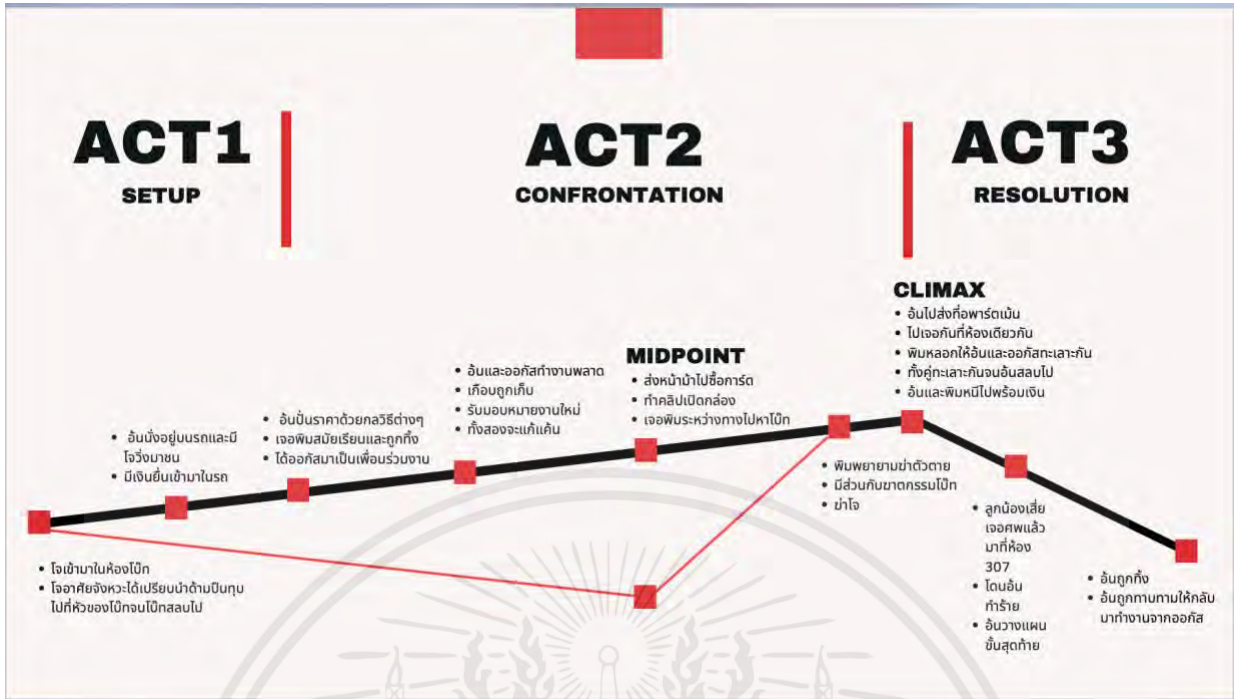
ACT1
SETUP

ACT2
CONFRONTATION

ACT3
RESOLUTION

CLIMAX
• อ้นไปส่งที่อพาร์ตเม้น
• ไปเจอกันที่ห้องเดียวกัน
• พิมหลอกให้อ้นและออกัสทะเลาะกัน
• ทั้งคู่ทะเลาะกันจนอ้นสลบไป
• อ้นและพิมหนีไปพร้อมเงิน

MIDPOINT
• ส่งหน้าม้าไปซื้อการ์ด
• ทำคลิปเปิดกล่อง
• เจอพิมระหว่างทางไปหาโป๊ก

• อ้นและออกัสทำงานพลาด
• เกือบถูกเก็บ
• รับมอบหมายงานใหม่
• ทั้งสองจะแก้แค้น

• อ้นปั่นราคาด้วยกลวิธีต่างๆ
• เจอพิมสมัยเรียนและถูกทิ้ง
• ได้ออกัสมาเป็นเพื่อนร่วมงาน

• อ้นนั่งอยู่บนรถและมีโจวิ่งมาชน
• มีเงินยื่นเข้ามาในรถ

• โจเข้ามาในห้องโป๊ก
• โจอาศัยจังหวะได้เปรียบนำด้ามปืนทุบไปที่หัวของโป๊กจนโป๊กสลบไป

• พิมพยายามฆ่าตัวตาย
• มีส่วนกับฆาตกรรมโป๊ก
• ฆ่าโจ

• ลูกน้องเสี่ยเจอศพแล้วมาที่ห้อง 307
• โดนอ้นทำร้าย
• อ้นวางแผนขั้นสุดท้าย

• อ้นถูกทิ้ง
• อ้นถูกทาบทามให้กลับมาทำงานจากออกัส